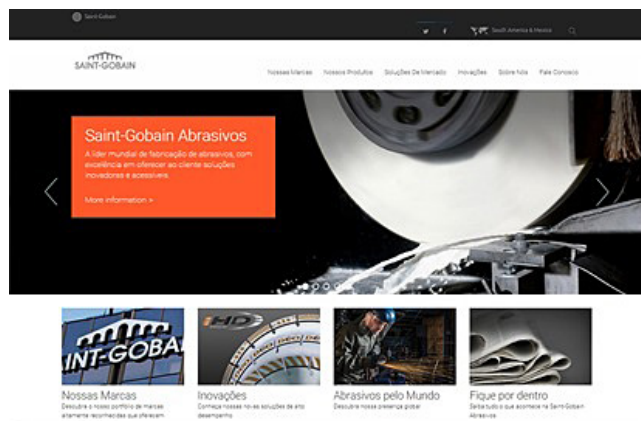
Saint-Gobain

South America & Mexico

SAINT-GOBAIN

Nossas Marcas Nossos Produtos Soluções De Mercado Inovações Sobre Nós Fale Conosco

Saint-Gobain Abrasivos

A líder mundial de fabricação de abrasivos, com excelência em oferecer ao cliente soluções inovadoras e acessíveis.

More information »

INT-GOBAI

HD

Nossas Marcas
Descubra o nosso portfólio de marcas altamente reconhecidas que oferecem

Inovações
Conheça nossas novas soluções de alto desempenho.

Abrasivos pelo Mundo
Descubra nossa presença global

Fique por dentro
Saiba tudo o que acontece na Saint-Gobain Abrasivos.